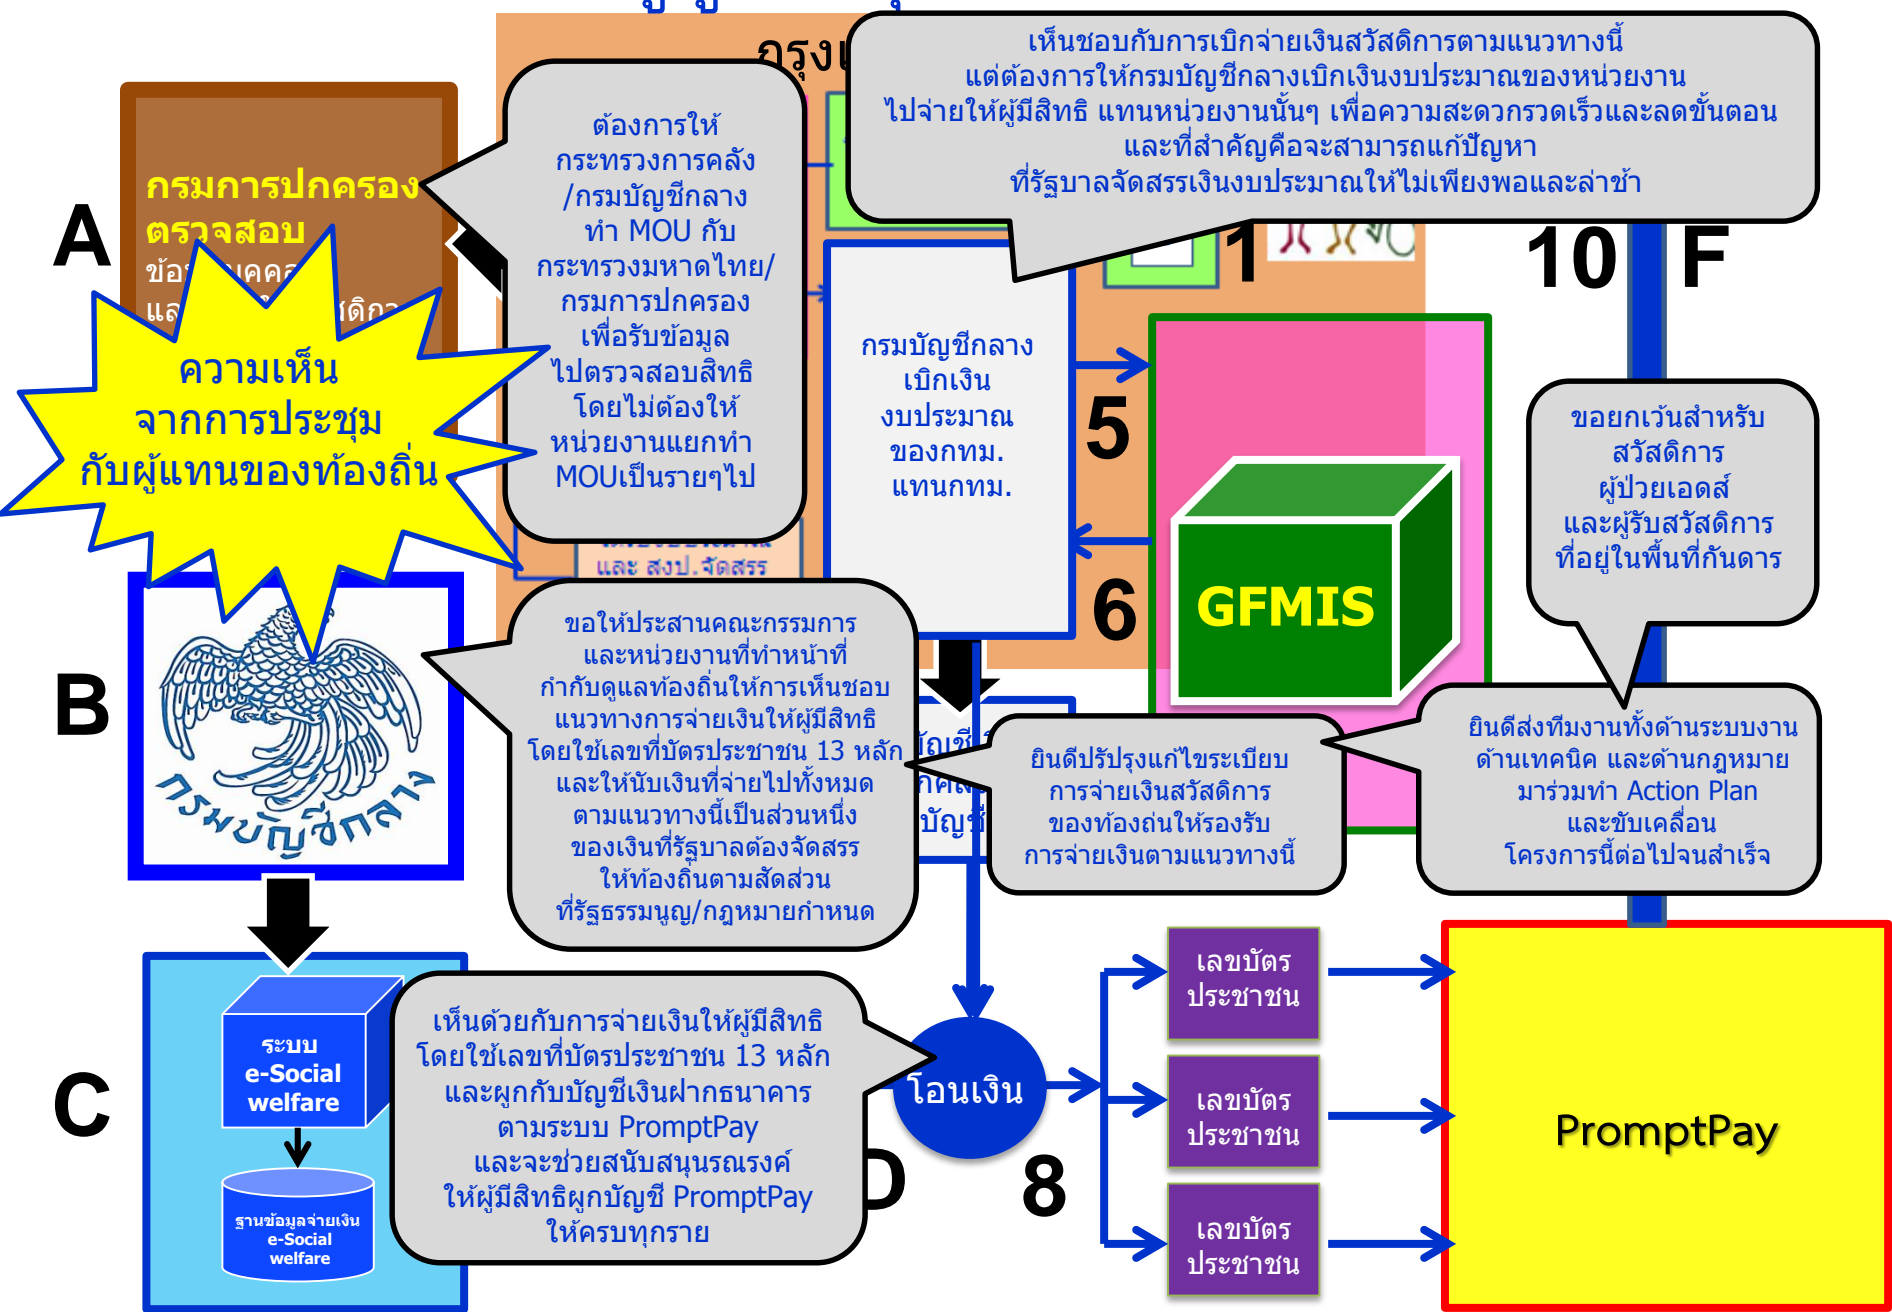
กรุงเ

เห็นชอบกับการเบิกจ่ายเงินสวัสดิการตามแนวทางนี้ แต่ต้องการให้กรมบัญชีกลางเบิกเงินงบประมาณของหน่วยงาน ไปจ่ายให้ผู้มีสิทธิ แทนหน่วยงานนั้นๆ เพื่อความสะดวกรวดเร็วและลดขั้นตอน และที่สำคัญคือจะสามารถแก้ปัญหา ที่รัฐบาลจัดสรรเงินงบประมาณให้ไม่เพียงพอและล่าช้า

A

กรมการปกครอง ตรวจสอบ ข้อ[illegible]บุคคล และ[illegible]สดิกา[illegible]

ความเห็น จากการประชุม กับผู้แทนของท้องถิ่น

ต้องการให้ กระทรวงการคลัง /กรมบัญชีกลาง ทำ MOU กับ กระทรวงมหาดไทย/ กรมการปกครอง เพื่อรับข้อมูล ไปตรวจสอบสิทธิ โดยไม่ต้องให้ หน่วยงานแยกทำ MOUเป็นรายๆไป

กรมบัญชีกลาง เบิกเงิน งบประมาณ ของกทม. แทนกทม.

1

10

F

5

6

GFMIS

ขอยกเว้นสำหรับ สวัสดิการ ผู้ป่วยเอดส์ และผู้รับสวัสดิการ ที่อยู่ในพื้นที่กันดาร

และ สงป.จัดสรร

B

กรมบัญชีกลาง

ขอให้ประสานคณะกรรมการ และหน่วยงานที่ทำหน้าที่ กำกับดูแลท้องถิ่นให้การเห็นชอบ แนวทางการจ่ายเงินให้ผู้มีสิทธิ โดยใช้เลขที่บัตรประชาชน 13 หลัก และให้นับเงินที่จ่ายไปทั้งหมด ตามแนวทางนี้เป็นส่วนหนึ่ง ของเงินที่รัฐบาลต้องจัดสรร ให้ท้องถิ่นตามสัดส่วน ที่รัฐธรรมนูญ/กฎหมายกำหนด

ยินดีปรับปรุงแก้ไขระเบียบ การจ่ายเงินสวัสดิการ ของท้องถ่นให้รองรับ การจ่ายเงินตามแนวทางนี้

ยินดีส่งทีมงานทั้งด้านระบบงาน ด้านเทคนิค และด้านกฎหมาย มาร่วมทำ Action Plan และขับเคลื่อน โครงการนี้ต่อไปจนสำเร็จ

C

ระบบ e-Social welfare

ฐานข้อมูลจ่ายเงิน e-Social welfare

เห็นด้วยกับการจ่ายเงินให้ผู้มีสิทธิ โดยใช้เลขที่บัตรประชาชน 13 หลัก และผูกกับบัญชีเงินฝากธนาคาร ตามระบบ PromptPay และจะช่วยสนับสนุนรณรงค์ ให้ผู้มีสิทธิผูกบัญชี PromptPay ให้ครบทุกราย

D

โอนเงิน

8

เลขบัตร ประชาชน

เลขบัตร ประชาชน

เลขบัตร ประชาชน

PromptPay